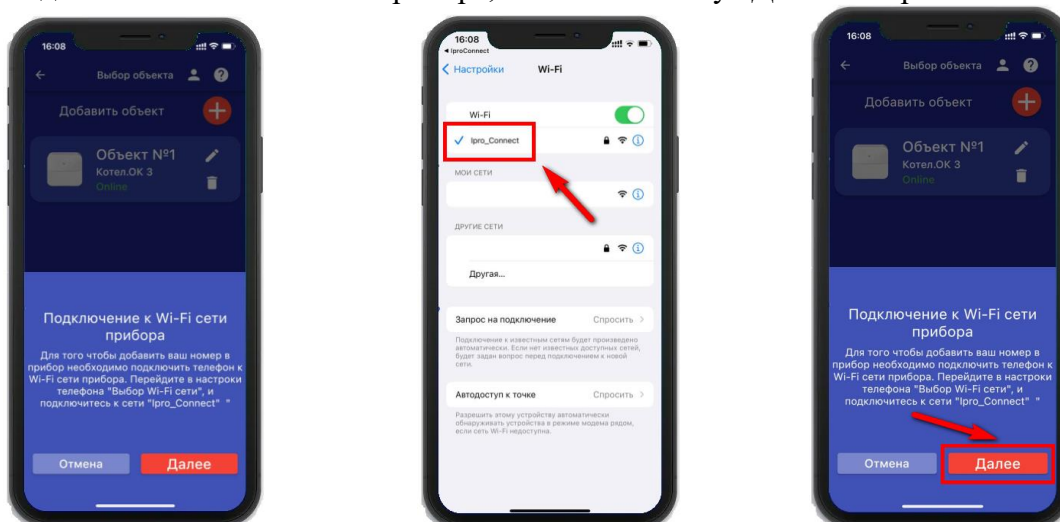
16:08

Выбор объекта

Добавить объект

Объект №1
Котел.ОК 3
Online

Подключение к Wi-Fi сети прибора

Для того чтобы добавить ваш номер в прибор необходимо подключить телефон к Wi-Fi сети прибора. Перейдите в настройки телефона "Выбор Wi-Fi сети", и подключитесь к сети "Ipro_Connect"

Отмена

Далее

16:08
◂ IproConnect

Настройки

Wi-Fi

Wi-Fi

Ipro_Connect

МОИ СЕТИ

ДРУГИЕ СЕТИ

Другая...

Запрос на подключение

Спросить

Подключение к известным сетям будет произведено автоматически. Если нет известных доступных сетей, будет задан вопрос перед подключением к новой сети.

Автодоступ к точке

Спросить

Разрешить этому устройству автоматически обнаруживать устройства в режиме модема рядом, если сеть Wi-Fi недоступна.

16:08

Выбор объекта

Добавить объект

Объект №1
Котел.ОК 3
Online

Подключение к Wi-Fi сети прибора

Для того чтобы добавить ваш номер в прибор необходимо подключить телефон к Wi-Fi сети прибора. Перейдите в настройки телефона "Выбор Wi-Fi сети", и подключитесь к сети "Ipro_Connect"

Отмена

Далее